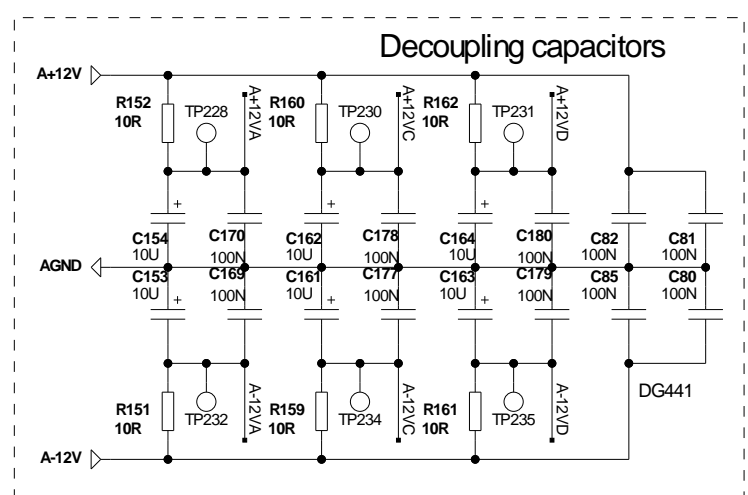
Decoupling capacitors

A+12V

R152
10R

TP228

A+12VA

R160
10R

TP230

A+12VC

R162
10R

TP231

A+12VD

C154
10U

C170
100N

C162
10U

C178
100N

C164
10U

C180
100N

C82
100N

C81
100N

AGND

C153
10U

C169
100N

C161
10U

C177
100N

C163
10U

C179
100N

C85
100N

C80
100N

DG441

R151
10R

TP232

A-12VA

R159
10R

TP234

A-12VC

R161
10R

TP235

A-12VD

A-12V